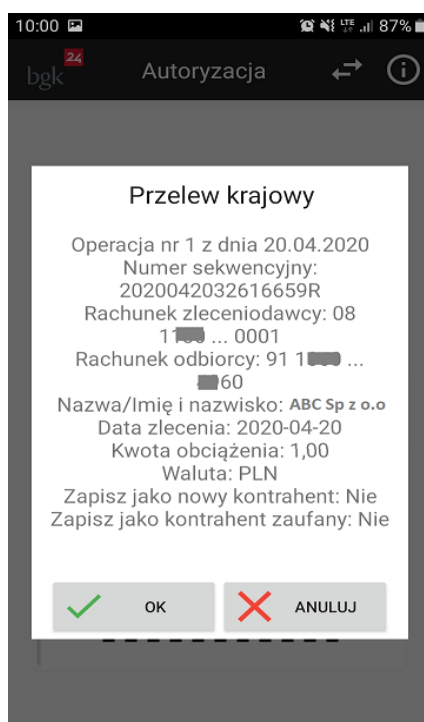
10:00
LTE 87%

bgk 24 Autoryzacja

Przelew krajowy

Operacja nr 1 z dnia 20.04.2020
Numer sekwencyjny: 2020042032616659R
Rachunek zleceniodawcy: 08 1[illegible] ... 0001
Rachunek odbiorcy: 91 1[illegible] ... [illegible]60
Nazwa/Imię i nazwisko: ABC Sp z o.o
Data zlecenia: 2020-04-20
Kwota obciążenia: 1,00
Waluta: PLN
Zapisz jako nowy kontrahent: Nie
Zapisz jako kontrahent zaufany: Nie

OK
ANULUJ